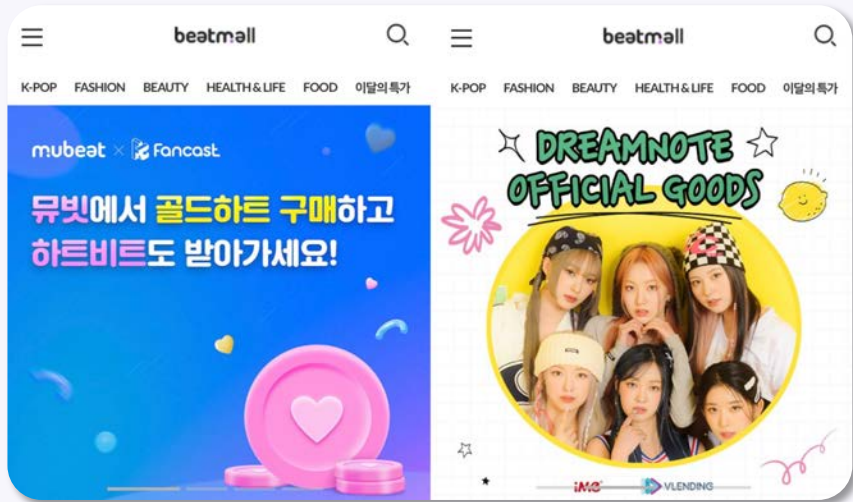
beatmall

K-POP FASHION BEAUTY HEALTH&LIFE FOOD 이달의 특가

mubeat × Fancast

뮤빗에서 골드하트 구매하고 하트비트도 받아가세요!

beatmall

K-POP FASHION BEAUTY HEALTH&LIFE FOOD 이달의 특가

DREAMNOTE OFFICIAL GOODS

iME VLENDING